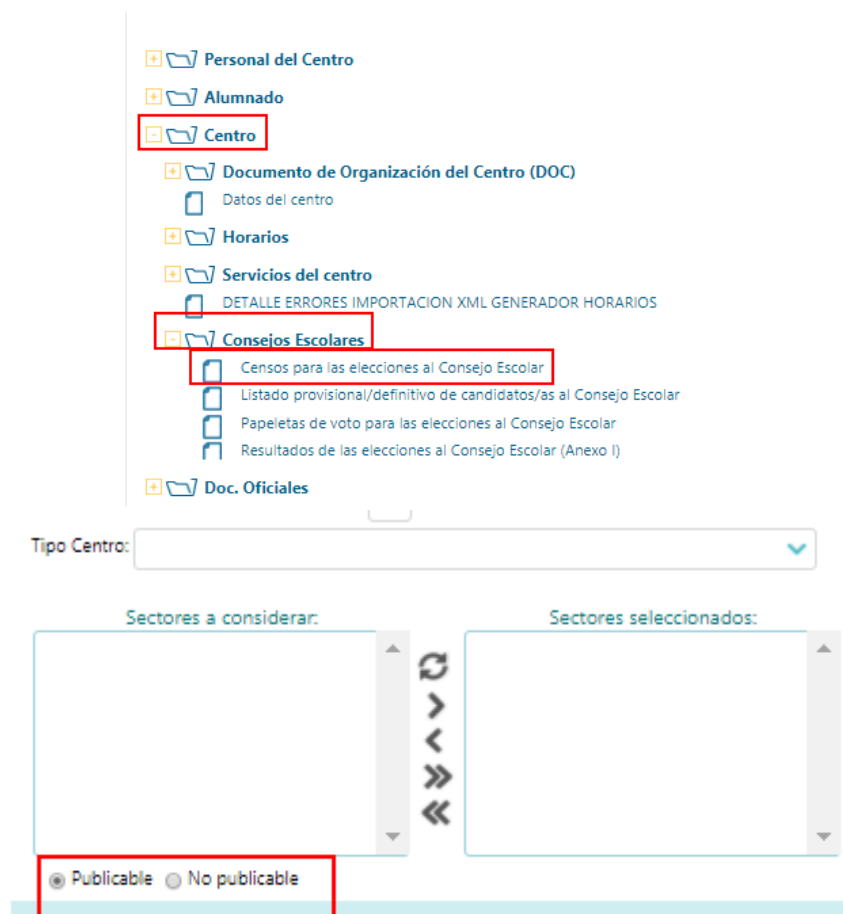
+ Personal del Centro
+ Alumnado
- Centro
+ Documento de Organización del Centro (DOC)
Datos del centro
+ Horarios
+ Servicios del centro
DETALLE ERRORES IMPORTACION XML GENERADOR HORARIOS
- Consejos Escolares
Censos para las elecciones al Consejo Escolar
Listado provisional/definitivo de candidatos/as al Consejo Escolar
Papeletas de voto para las elecciones al Consejo Escolar
Resultados de las elecciones al Consejo Escolar (Anexo I)
+ Doc. Oficiales

Tipo Centro:

Sectores a considerar:

Sectores seleccionados:

Publicable No publicable